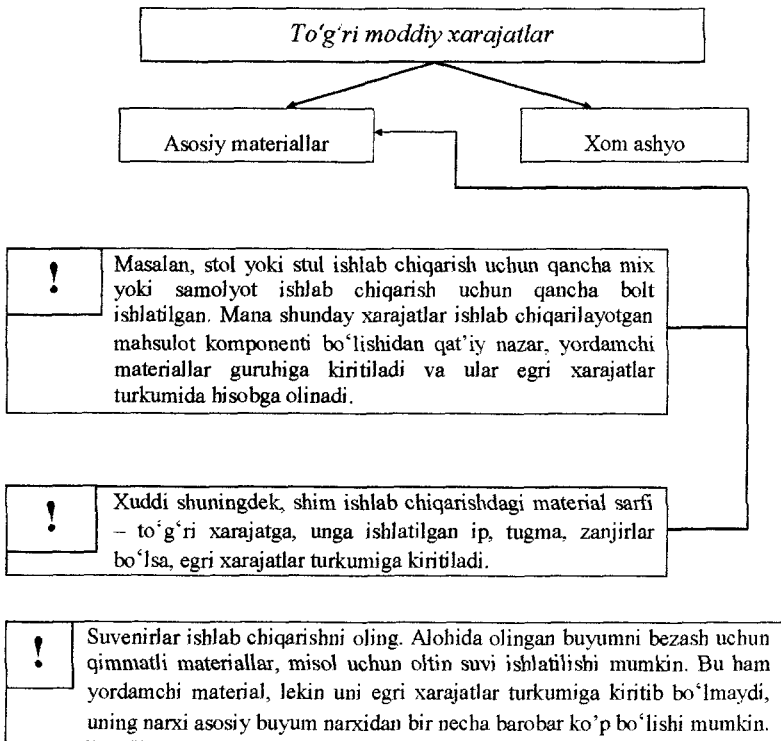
To'g'ri moddiy xarajatlar

Asosiy materiallar

Xom ashyo

!

Masalan, stol yoki stul ishlab chiqarish uchun qancha mix yoki samolyot ishlab chiqarish uchun qancha bolt ishlatilgan. Mana shunday xarajatlar ishlab chiqarilayotgan mahsulot komponenti bo'lishidan qat'iy nazar, yordamchi materiallar guruhiga kiritiladi va ular egri xarajatlar turkumida hisobga olinadi.

!

Xuddi shuningdek, shim ishlab chiqarishdagi material sarfi – to'g'ri xarajatga, unga ishlatilgan ip, tugma, zanjirlar bo'lsa, egri xarajatlar turkumiga kiritiladi.

!

Suvenirlar ishlab chiqarishni oling. Alohida olingan buyumni bezash uchun qimmatli materiallar, misol uchun oltin suvi ishlatilishi mumkin. Bu ham yordamchi material, lekin uni egri xarajatlar turkumiga kiritib bo'lmaydi, uning narxi asosiy buyum narxidan bir necha barobar ko'p bo'lishi mumkin.